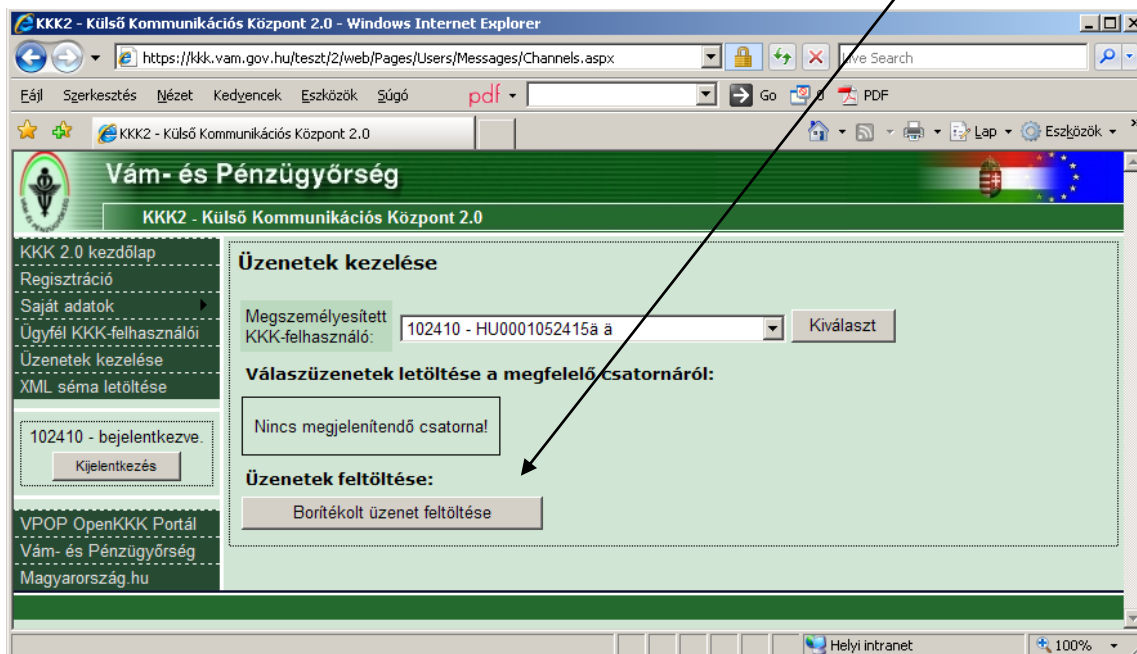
KKK2 - Külső Kommunikációs Központ 2.0 - Windows Internet Explorer

https://kkk.vam.gov.hu/teszt/2/web/Pages/Users/Messages/Channels.aspx

Live Search

Fájl Szerkesztés Nézet Kedvencek Eszközök Súgó pdf Go 0 PDF

KKK2 - Külső Kommunikációs Központ 2.0

Lap Eszközök

Vám- és Pénzügyőrség

KKK2 - Külső Kommunikációs Központ 2.0

KKK 2.0 kezdőlap
Regisztráció
Saját adatok
Ügyfél KKK-felhasználói
Üzenetek kezelése
XML séma letöltése

102410 - bejelentkezve.
Kijelentkezés

VPOP OpenKKK Portál
Vám- és Pénzügyőrség
Magyarország.hu

Üzenetek kezelése

Megszemélyesített KKK-felhasználó: 102410 - HU0001052415ä ä Kiválaszt

Válaszüzenetek letöltése a megfelelő csatornáról:

Nincs megjelenítendő csatorna!

Üzenetek feltöltése:

Borítékolt üzenet feltöltése

Helyi intranet 100%